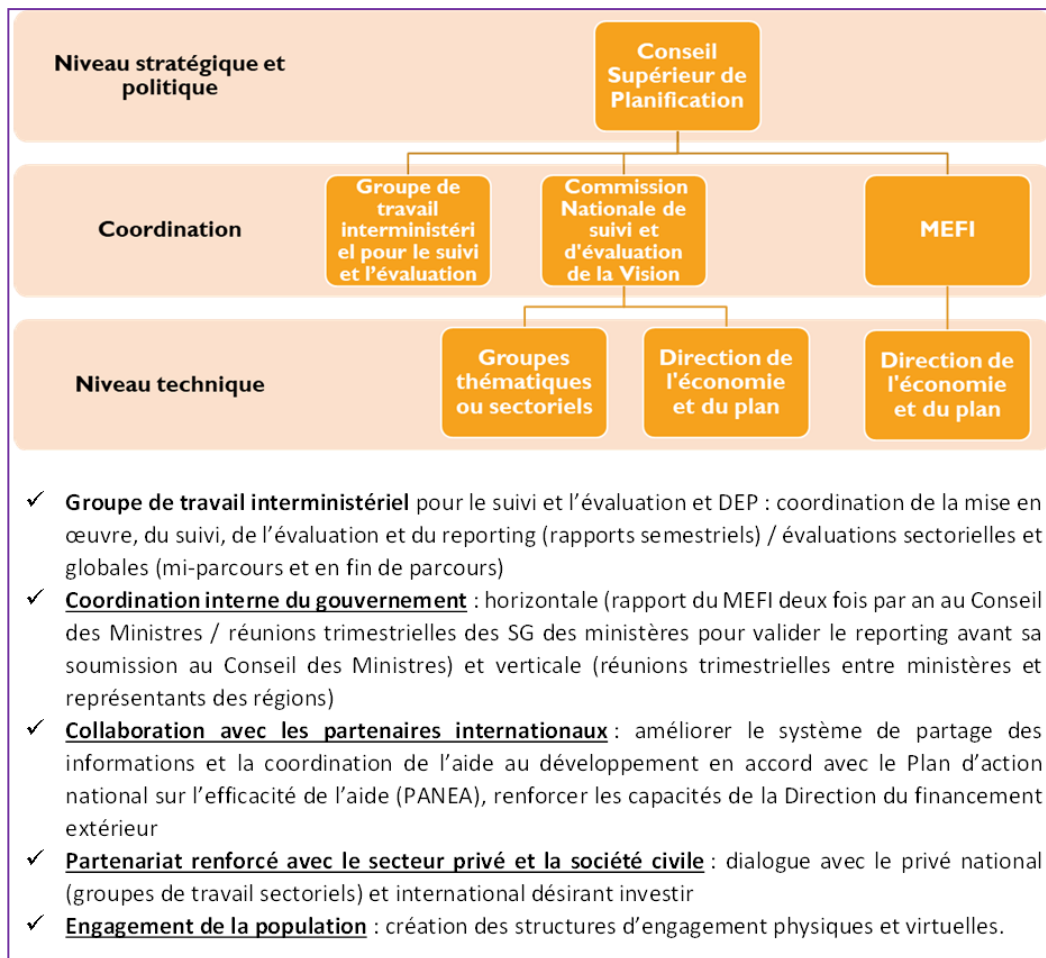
Niveau stratégique et politique

Conseil Supérieur de Planification

Coordination

Groupe de travail interministériel pour le suivi et l'évaluation

Commission Nationale de suivi et d'évaluation de la Vision

MEFI

Niveau technique

Groupes thématiques ou sectoriels

Direction de l'économie et du plan

Direction de l'économie et du plan

✓ Groupe de travail interministériel pour le suivi et l'évaluation et DEP : coordination de la mise en œuvre, du suivi, de l'évaluation et du reporting (rapports semestriels) / évaluations sectorielles et globales (mi-parcours et en fin de parcours)

✓ Coordination interne du gouvernement : horizontale (rapport du MEFI deux fois par an au Conseil des Ministres / réunions trimestrielles des SG des ministères pour valider le reporting avant sa soumission au Conseil des Ministres) et verticale (réunions trimestrielles entre ministères et représentants des régions)

✓ Collaboration avec les partenaires internationaux : améliorer le système de partage des informations et la coordination de l'aide au développement en accord avec le Plan d'action national sur l'efficacité de l'aide (PANEA), renforcer les capacités de la Direction du financement extérieur

✓ Partenariat renforcé avec le secteur privé et la société civile : dialogue avec le privé national (groupes de travail sectoriels) et international désirant investir

✓ Engagement de la population : création des structures d'engagement physiques et virtuelles.